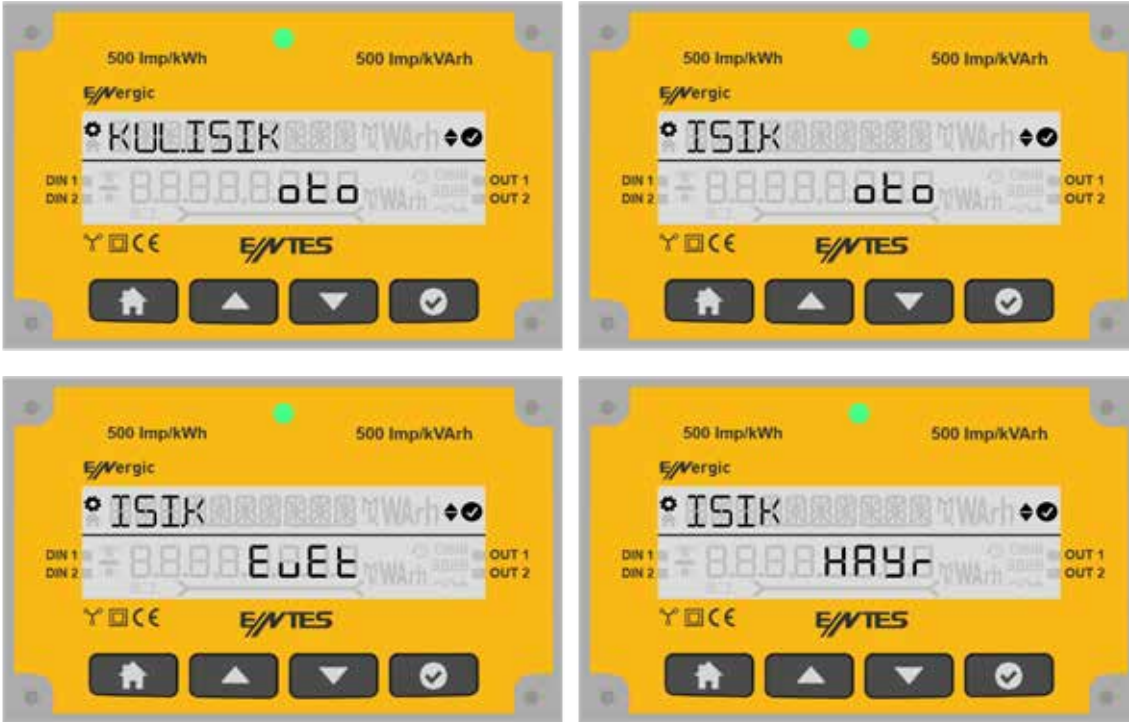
500 Imp/kWh
500 Imp/kVArh
ENergic
KULISIK
WArh
DIN 1
DIN 2
oto
OUT 1
OUT 2
ENTES

500 Imp/kWh
500 Imp/kVArh
ENergic
ISIK
WArh
DIN 1
DIN 2
oto
OUT 1
OUT 2
ENTES

500 Imp/kWh
500 Imp/kVArh
ENergic
ISIK
WArh
DIN 1
DIN 2
EvEt
OUT 1
OUT 2
ENTES

500 Imp/kWh
500 Imp/kVArh
ENergic
ISIK
WArh
DIN 1
DIN 2
HAYr
OUT 1
OUT 2
ENTES